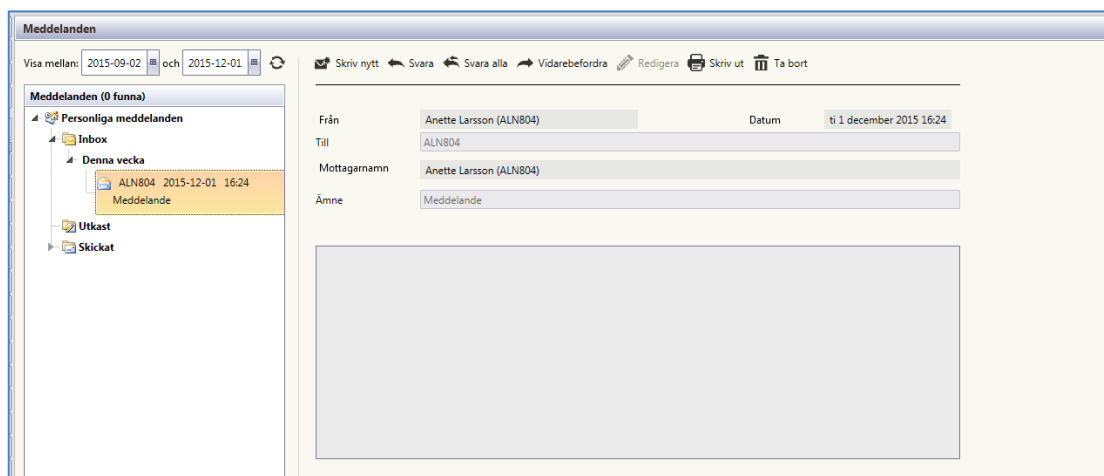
Meddelanden

Visa mellan: 2015-09-02 och 2015-12-01

Skriv nytt Svara Svara alla Vidarebefordra Redigera Skriv ut Ta bort

Meddelanden (0 funna)
Personliga meddelanden
Inbox
Denna vecka
ALN804 2015-12-01 16:24
Meddelande
Utkast
Skickat

Från Anette Larsson (ALN804) Datum ti 1 december 2015 16:24
Till ALN804
Mottagarnamn Anette Larsson (ALN804)
Ämne Meddelande